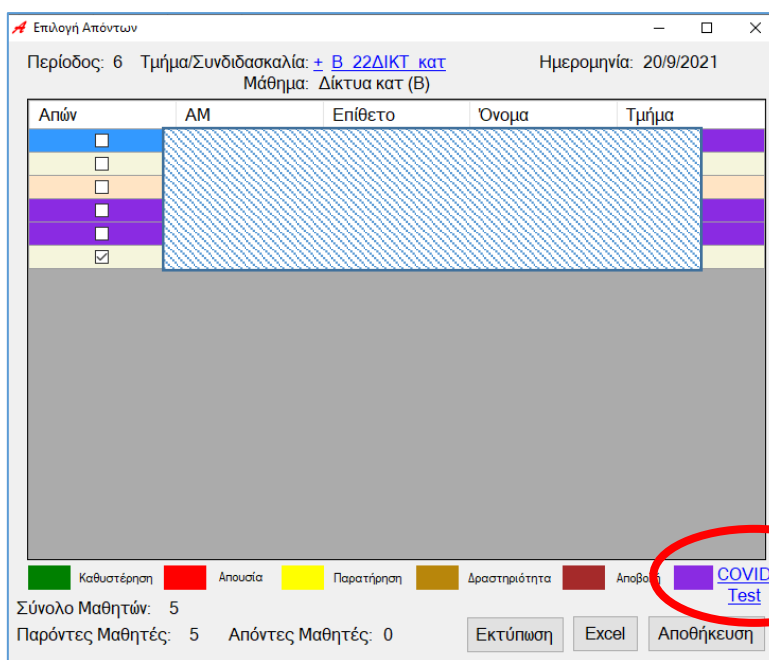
Επιλογή Απόντων

Περίοδος: 6 Τμήμα/Συνδιδασκαλία: + Β_22ΔΙΚΤ_κατ Ημερομηνία: 20/9/2021
Μάθημα: Δίκτυα κατ (Β)

| Απών | ΑΜ | Επίθετο | Όνομα | Τμήμα |
|---|---|---|---|---|
| ☐ | | | | |
| ☐ | | | | |
| ☐ | | | | |
| ☐ | | | | |
| ☐ | | | | |
| ☑ | | | | |

Καθυστέρηση Απουσία Παρατήρηση Δραστηριότητα Αποβο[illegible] COVID Test

Σύνολο Μαθητών: 5
Παρόντες Μαθητές: 5 Απόντες Μαθητές: 0

Εκτύπωση Excel Αποθήκευση